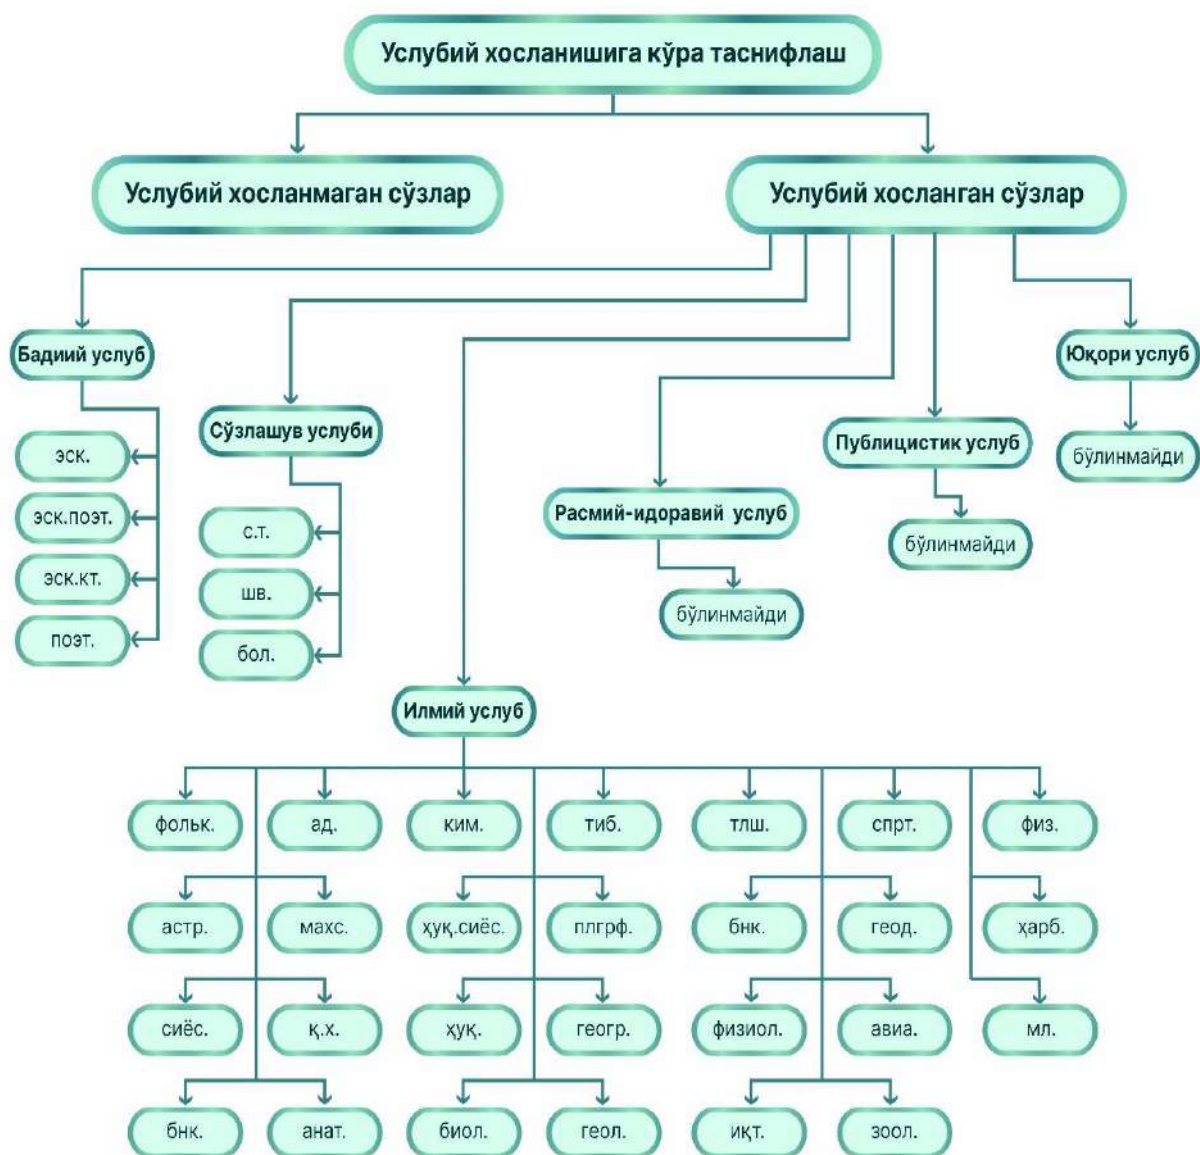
Услубий хосланишига кўра таснифлаш

Услубий хосланмаган сўзлар

Услубий хосланган сўзлар

Бадиий услуб

эск.

эск.поэт.

эск.кт.

поэт.

Сўзлашув услуби

с.т.

шв.

бол.

Расмий-идоравий услуб

бўлинмайди

Публицистик услуб

бўлинмайди

Юқори услуб

бўлинмайди

Илмий услуб

фольк.

ад.

ким.

тиб.

тлш.

спрт.

физ.

астр.

махс.

ҳуқ.сиёс.

плгрф.

бнк.

геод.

ҳарб.

сиёс.

қ.х.

ҳуқ.

геогр.

физиол.

авиа.

мл.

бнк.

анат.

биол.

геол.

иқт.

зоол.